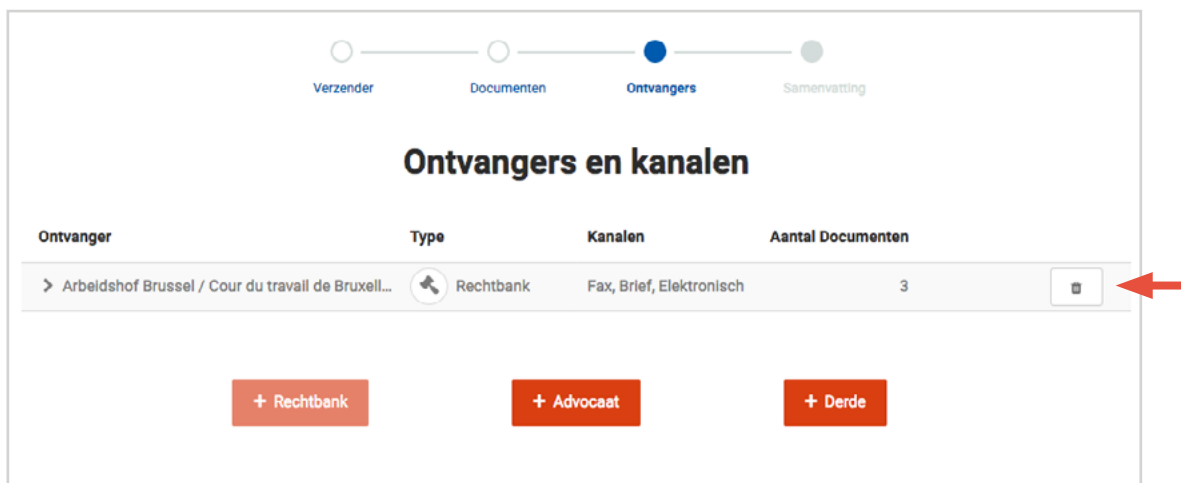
Verzender Documenten Ontvangers Samenvatting

Ontvangers en kanalen

| Ontvanger | Type | Kanalen | Aantal Documenten |
|---|---|---|---|
| > Arbeidshof Brussel / Cour du travail de Bruxell... | Rechtbank | Fax, Brief, Elektronisch | 3 |

+ Rechtbank

+ Advocaat

+ Derde